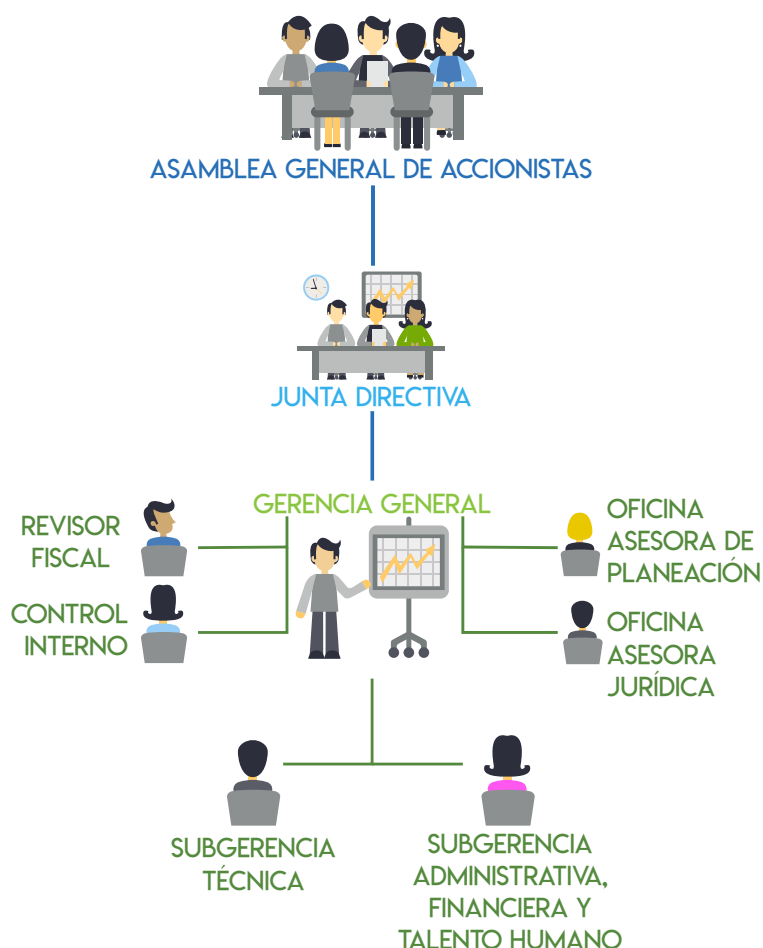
ASAMBLEA GENERAL DE ACCIONISTAS

JUNTA DIRECTIVA

GERENCIA GENERAL

REVISOR FISCAL

CONTROL INTERNO

OFICINA ASESORA DE PLANEACIÓN

OFICINA ASESORA JURÍDICA

SUBGERENCIA TÉCNICA

SUBGERENCIA ADMINISTRATIVA, FINANCIERA Y TALENTO HUMANO